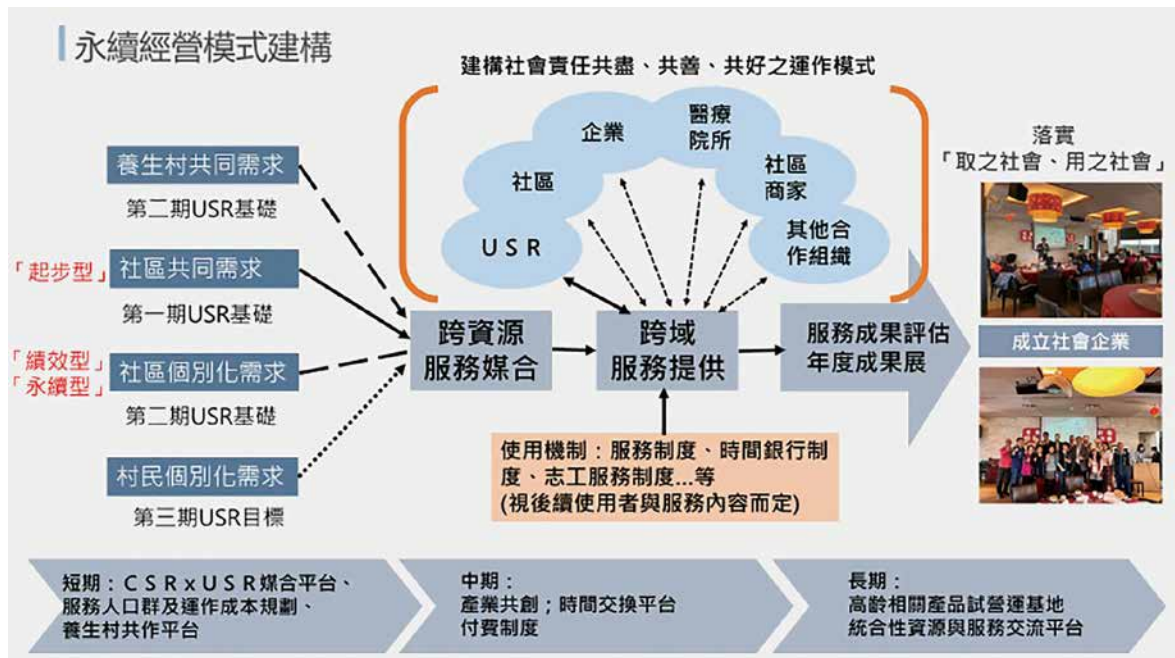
永續經營模式建構

建構社會責任共盡、共善、共好之運作模式

企業
醫療院所
社區
社區商家
USR
其他合作組織

養生村共同需求
第二期USR基礎

「起步型」社區共同需求
第一期USR基礎

「績效型」
「永續型」社區個別化需求
第二期USR基礎

村民個別化需求
第三期USR目標

跨資源服務媒合

跨域服務提供

服務成果評估
年度成果展

使用機制：服務制度、時間銀行制度、志工服務制度...等
(視後續使用者與服務內容而定)

落實
「取之社會、用之社會」

成立社會企業

短期：CSRxUSR媒合平台、服務人口群及運作成本規劃、養生村共作平台

中期：
產業共創；時間交換平台
付費制度

長期：
高齡相關產品試營運基地
統合性資源與服務交流平台